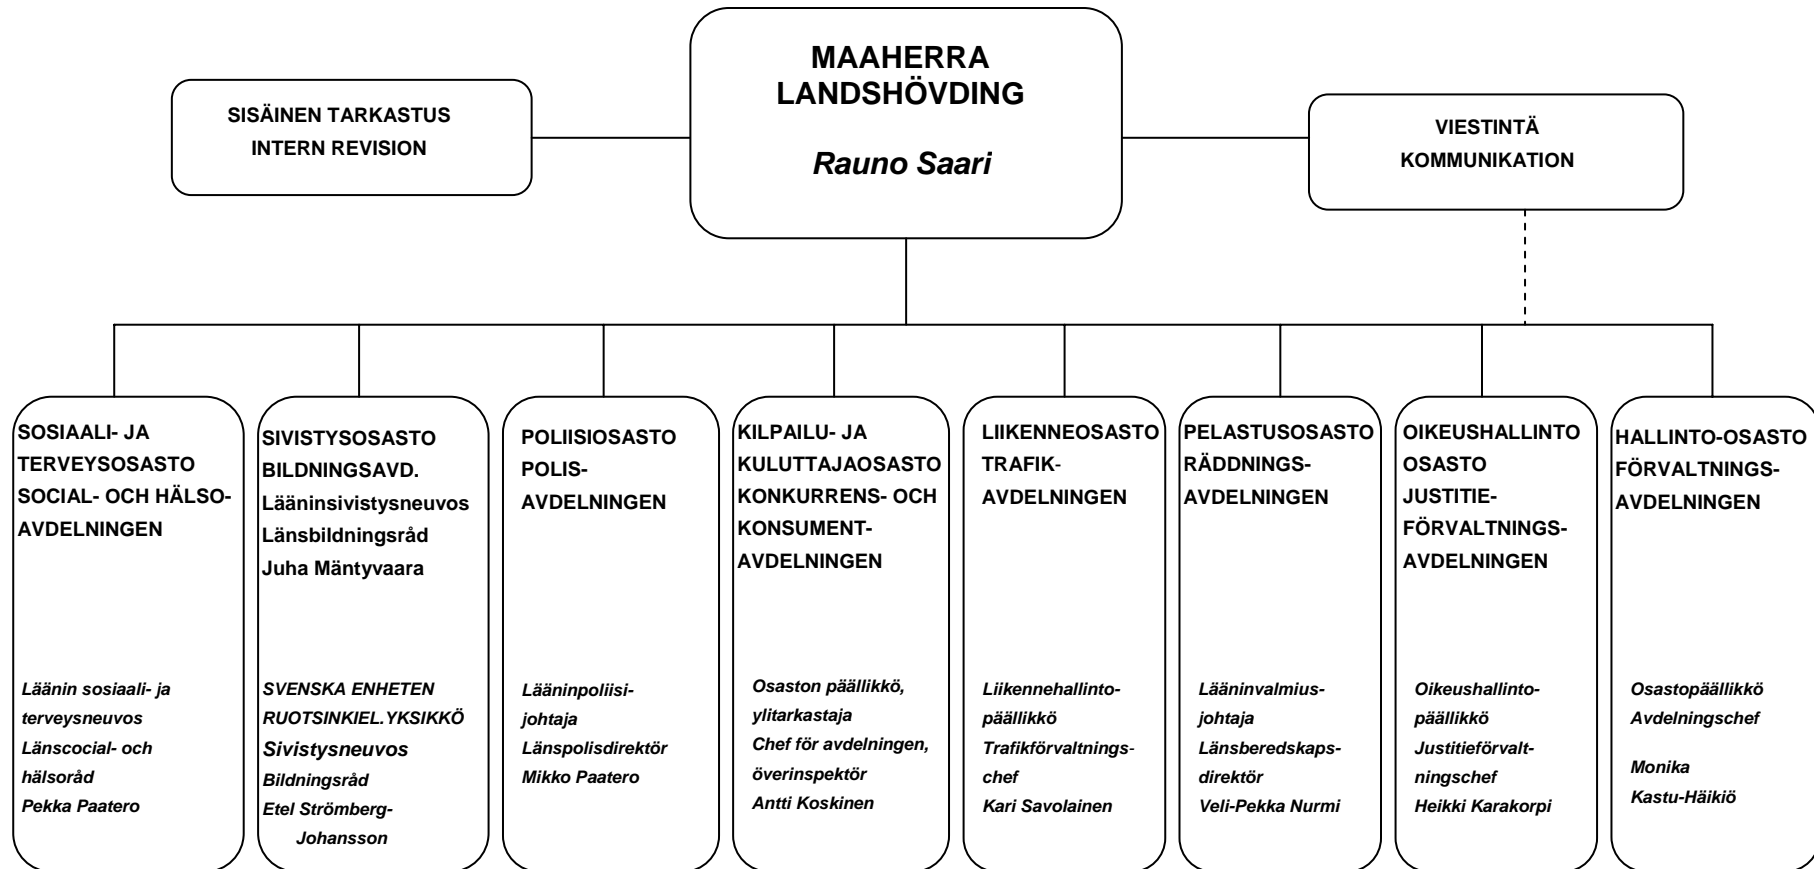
SISÄINEN TARKASTUS
INTERN REVISION

MAAHERRA
LANDSHÖVDING

Rauno Saari

VIESTINTÄ
KOMMUNIKATION

SOSIAALI- JA TERVEYSOSASTO
SOCIAL- OCH HÄLSO-AVDELNINGEN

Läänin sosiaali- ja terveysneuvos
Länscocial- och hälsoråd
Pekka Paatero

SIVISTYSOSASTO
BILDNINGSAVD.
Lääninsivistysneuvos
Länsbildningsråd
Juha Mäntyvaara

SVENSKA ENHETEN
RUOTSINKIEL.YKSIKKÖ
Sivistysneuvos
Bildningsråd
Etel Strömberg-Johansson

POLIISIOSASTO
POLIS-AVDELNINGEN

Lääninpoliisijohtaja
Länspolisdirektör
Mikko Paatero

KILPAILU- JA KULUTTAJAOSASTO
KONKURRENS- OCH KONSUMENT-AVDELNINGEN

Osaston päällikkö, ylitarkastaja
Chef för avdelningen, överinspektör
Antti Koskinen

LIIKENNEOSASTO
TRAFIK-AVDELNINGEN

Liikennehallintopäällikkö
Trafikförvaltningschef
Kari Savolainen

PELASTUSOSASTO
RÄDDNINGS-AVDELNINGEN

Lääninvalmiusjohtaja
Länsberedskapsdirektör
Veli-Pekka Nurmi

OIKEUSHALLINTO OSASTO
JUSTITIE-FÖRVALTNINGS-AVDELNINGEN

Oikeushallintopäällikkö
Justitieförvaltningschef
Heikki Karakorpi

HALLINTO-OSASTO
FÖRVALTNINGS-AVDELNINGEN

Osastopäällikkö
Avdelningschef

Monika Kastu-Häikiö